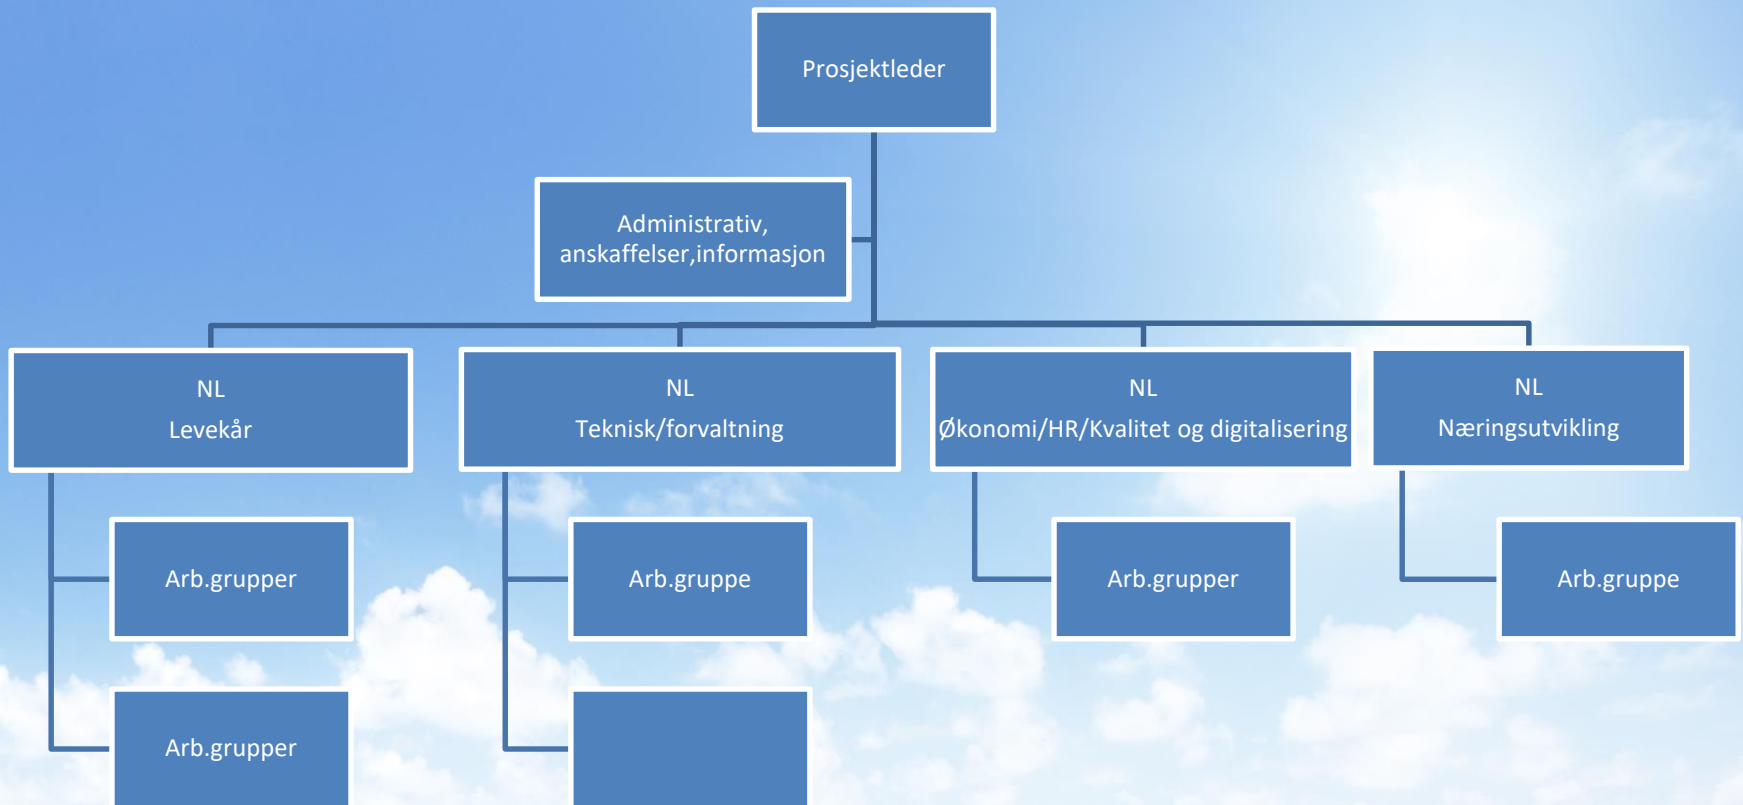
Prosjektleder

Administrativ, anskaffelser,informasjon

NL
Levekår

NL
Teknisk/forvaltning

NL
Økonomi/HR/Kvalitet og digitalisering

NL
Næringsutvikling

Arb.grupper

Arb.grupper

Arb.gruppe

Arb.grupper

Arb.gruppe